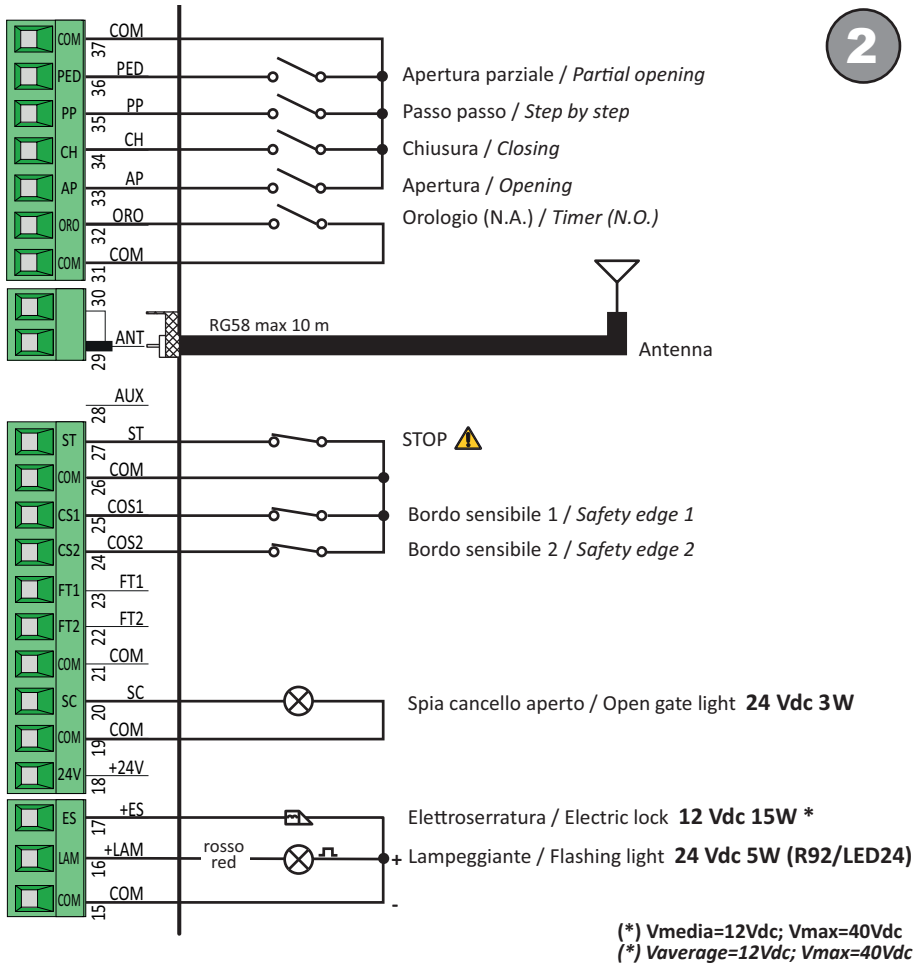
2

COM COM 37
PED PED 36 Apertura parziale / *Partial opening*
PP PP 35 Passo passo / *Step by step*
CH CH 34 Chiusura / *Closing*
AP AP 33 Apertura / *Opening*
ORO ORO 32 Orologio (N.A.) / *Timer (N.O.)*
COM COM 31

30
ANT 29 RG58 max 10 m Antenna

AUX 28
ST ST 27 STOP
COM COM 26
CS1 COS1 25 Bordo sensibile 1 / *Safety edge 1*
CS2 COS2 24 Bordo sensibile 2 / *Safety edge 2*
FT1 FT1 23
FT2 FT2 22
COM COM 21
SC SC 20 Spia cancello aperto / Open gate light **24 Vdc 3W**
COM COM 19
24V +24V 18

ES +ES 17 Elettroserratura / Electric lock **12 Vdc 15W \***
LAM +LAM 16 rosso red + Lampeggiante / Flashing light **24 Vdc 5W (R92/LED24)**
COM COM 15 -

**(\*) Vmedia=12Vdc; Vmax=40Vdc**
***(\*) Vaverage=12Vdc; Vmax=40Vdc***